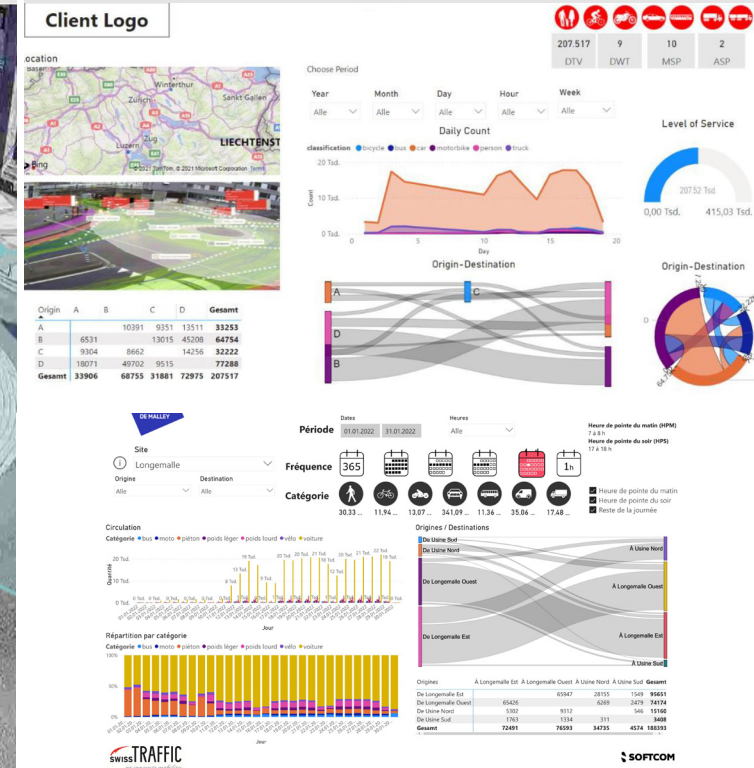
Client Logo

| 207.517 | 9 | 10 | 2 |
|---|---|---|---|
| DTV | DWT | MSP | ASP |

Location

Winterthur
Sankt Gallen
Zug
Luzern
LIECHTENST
Bing
© 2021 TomTom, © 2021 Microsoft Corporation Terms

Choose Period

Year
Alle

Month
Alle

Day
Alle

Hour
Alle

Week
Alle

Daily Count

classification ● bicycle ● bus ● car ● motorbike ● person ● truck

20 Tsd.
10 Tsd.
0 Tsd.
Count
5
10
15
Day

Level of Service

207,52 Tsd.
0,00 Tsd.
415,03 Tsd.

Origin-Destination

A
C
D
B

Origin-Destination

| Origin | A | B | C | D | Gesamt |
|---|---|---|---|---|---|
| A | | 10391 | 9351 | 13511 | 33253 |
| B | 6531 | | 13015 | 45208 | 64754 |
| C | 9304 | 8662 | | 14256 | 32222 |
| D | 18071 | 49702 | 9515 | | 77288 |
| Gesamt | 33906 | 68755 | 31881 | 72975 | 207517 |

DE MALLEY

Site
Longemalle

Origine
Alle

Destination
Alle

Période
Dates
01.01.2022
31.01.2022

Heures
Alle

Heure de pointe du matin (HPM)
7 à 8 h
Heure de pointe du soir (HPS)
17 à 18 h

Fréquence
365
1h

Catégorie
30,33 ...
11,94 ...
13,07 ...
341,09 ...
11,36 ...
35,06 ...
17,48 ...

Heure de pointe du matin
Heure de pointe du soir
Reste de la journée

Circulation
Catégorie ● bus ● moto ● piéton ● poids léger ● poids lourd ● vélo ● voiture

20 Tsd.
10 Tsd.
0 Tsd.
Quantité
Jour

Répartition par catégorie
Catégorie ● bus ● moto ● piéton ● poids léger ● poids lourd ● vélo ● voiture

100%
50%
0%
Jour

Origines / Destinations

De Usine Sud
De Usine Nord
De Longemalle Ouest
De Longemalle Est
À Usine Nord
À Longemalle Ouest
À Longemalle Est
À Usine Sud

| Origines | À Longemalle Est | À Longemalle Ouest | À Usine Nord | À Usine Sud | Gesamt |
|---|---|---|---|---|---|
| De Longemalle Est | | 65947 | 28155 | 1549 | 95651 |
| De Longemalle Ouest | 65426 | | 6269 | 2479 | 74174 |
| De Usine Nord | 5302 | 9312 | | 546 | 15160 |
| De Usine Sud | 1763 | 1334 | 311 | | 3408 |
| Gesamt | 72491 | 76593 | 34735 | 4574 | 188393 |

SWISS TRAFFIC

SOFTCOM